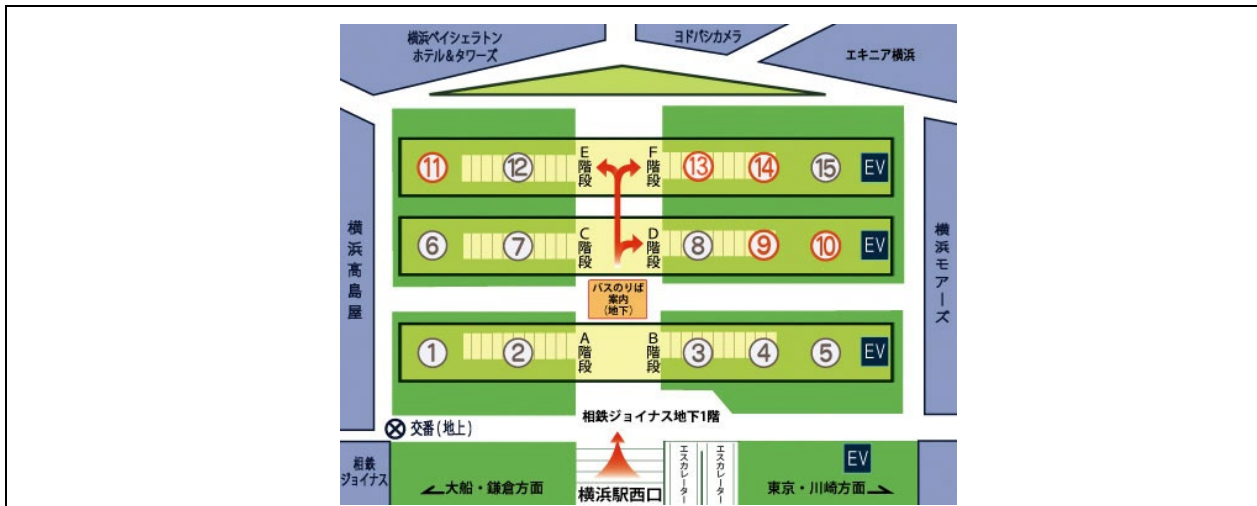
横浜ベイシェラトン ホテル&タワーズ

ヨドバシカメラ

エキニア横浜

⑪ ⑫ E階段 F階段 ⑬ ⑭ ⑮ EV

横浜高島屋

⑥ ⑦ C階段 D階段 ⑧ ⑨ ⑩ EV

横浜モアーズ

バスのりば 案内 (地下)

① ② A階段 B階段 ③ ④ ⑤ EV

交番(地上)

相鉄ジョイナス地下1階

EV

相鉄ジョイナス

大船・鎌倉方面

横浜駅西口

エスカレーター

エスカレーター

東京・川崎方面